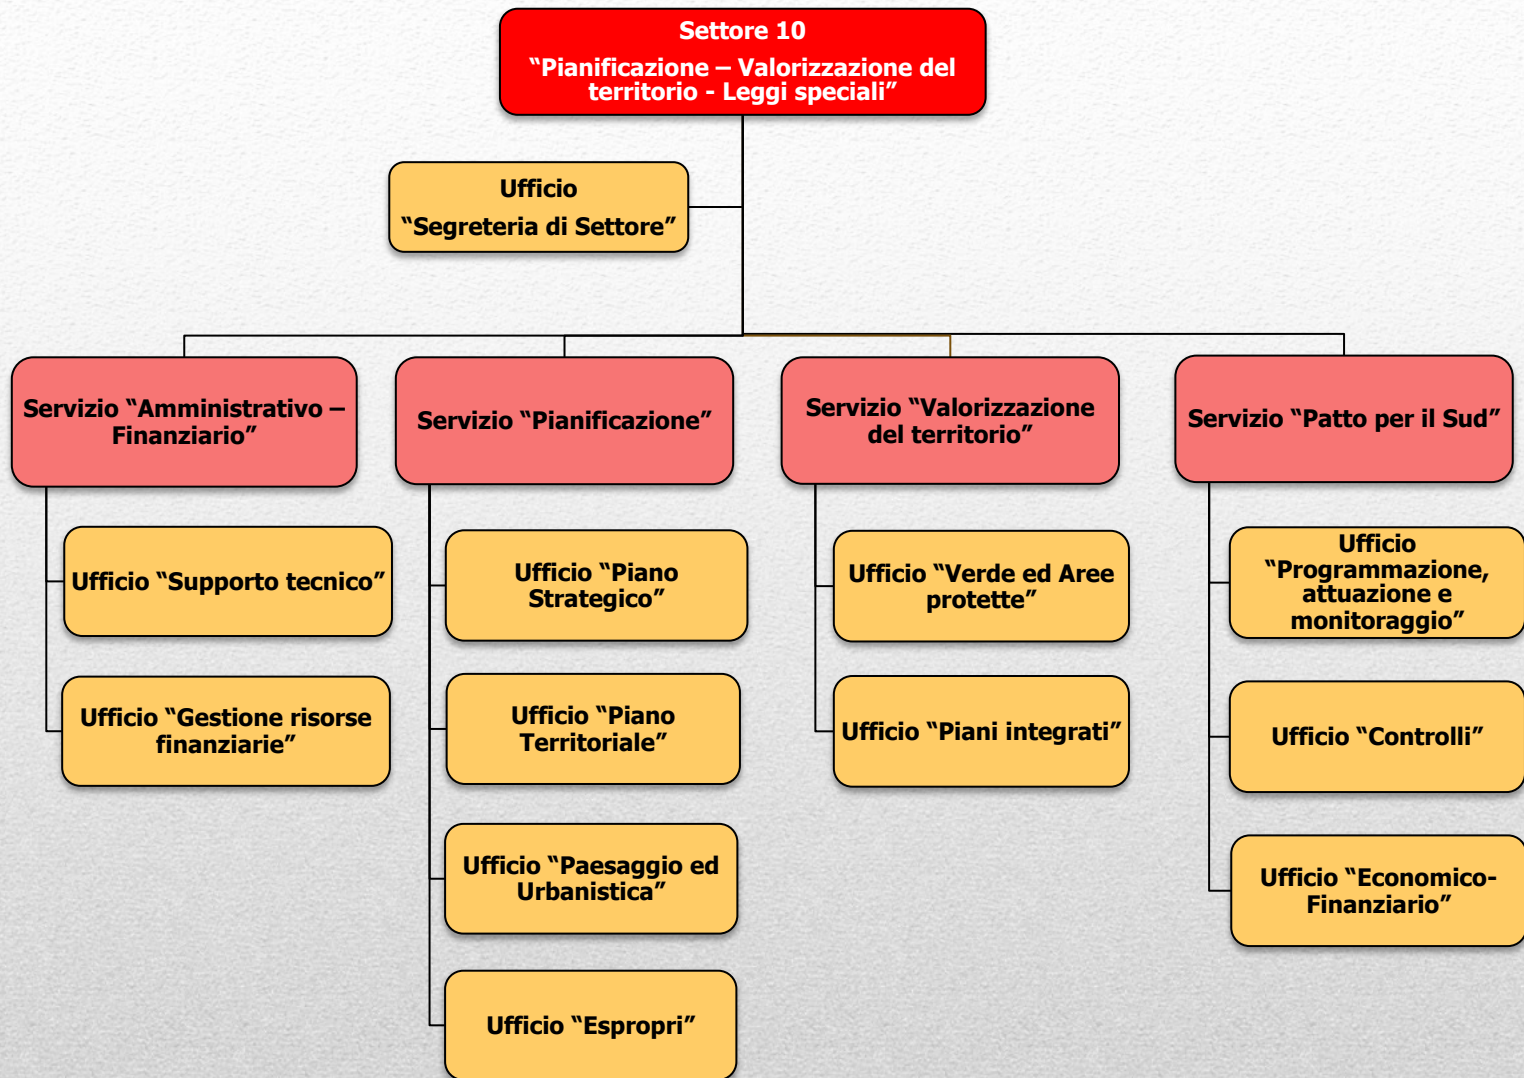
Settore 10
“Pianificazione – Valorizzazione del territorio - Leggi speciali”

Ufficio
“Segreteria di Settore”

Servizio “Amministrativo – Finanziario”

Ufficio “Supporto tecnico”

Ufficio “Gestione risorse finanziarie”

Servizio “Pianificazione”

Ufficio “Piano Strategico”

Ufficio “Piano Territoriale”

Ufficio “Paesaggio ed Urbanistica”

Ufficio “Espropri”

Servizio “Valorizzazione del territorio”

Ufficio “Verde ed Aree protette”

Ufficio “Piani integrati”

Servizio “Patto per il Sud”

Ufficio “Programmazione, attuazione e monitoraggio”

Ufficio “Controlli”

Ufficio “Economico-Finanziario”